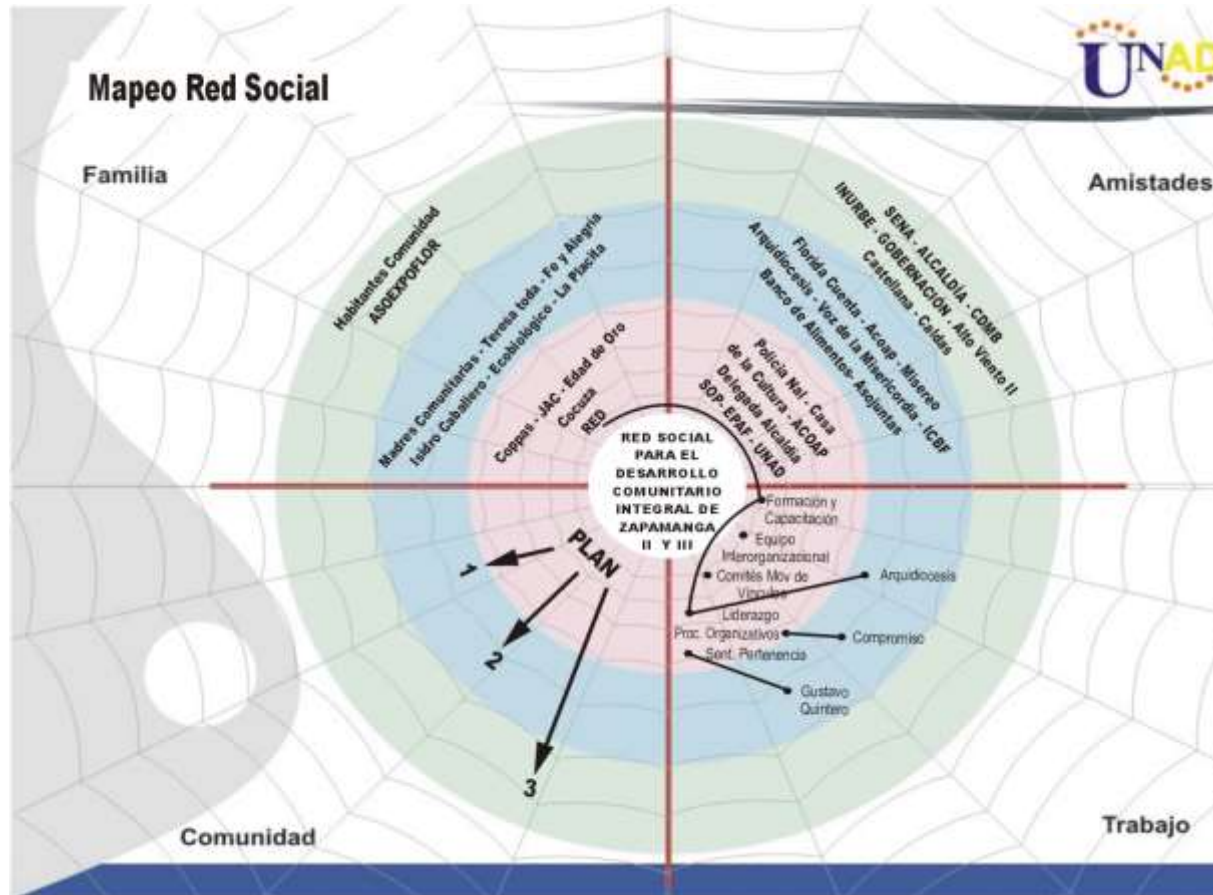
Mapeo Red Social

UNAD

Familia

Amistades

Habitantes Comunidad
ASOEXPOFLOR

Madres Comunitarias - Teresa toda - Fe y Alegría
Isidro Caballero - Ecobiológico - La Placita

Coppas - JAC - Edad de Oro
Cocuta
RED

SENA - ALCALDÍA - CDMB
INURBE - GOBERNACIÓN - Alto Viento II
Castellana - Caldas

Florida Cuenta - Acoap - Misereo
Arquidiócesis - Voz de la Misericordia - ICBF
Banco de Alimentos- Asojuntas

Policía Nal - Casa
de la Cultura - ACOAP
Delegada Alcaldía
SOP- EPAF - UNAD

RED SOCIAL PARA EL DESARROLLO COMUNITARIO INTEGRAL DE ZAPAMANGA II Y III

Formación y Capacitación
Equipo Interorganizacional
Comités Mov de Vínculos
Liderazgo
Proc. Organizativos
Sent. Pertenencia

Arquidiócesis
Compromiso
Gustavo Quintero

PLAN
1
2
3

Comunidad

Trabajo